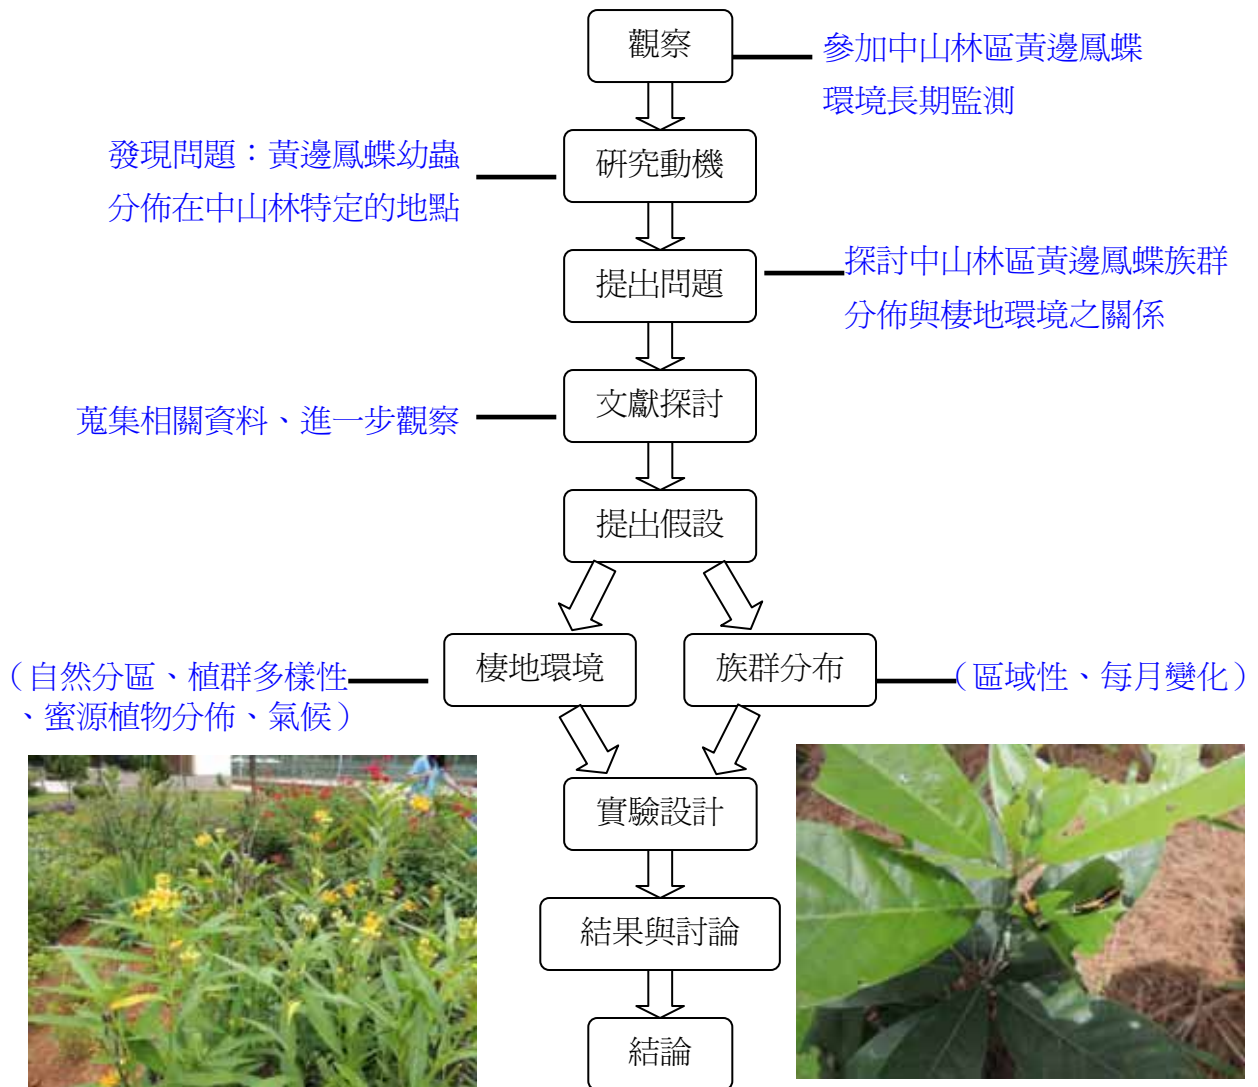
觀察

參加中山林區黃邊鳳蝶環境長期監測

發現問題：黃邊鳳蝶幼蟲分佈在中山林特定的地點

研究動機

提出問題

探討中山林區黃邊鳳蝶族群分佈與棲地環境之關係

蒐集相關資料、進一步觀察

文獻探討

提出假設

（自然分區、植群多樣性、蜜源植物分佈、氣候）

棲地環境

族群分布

（區域性、每月變化）

實驗設計

結果與討論

結論